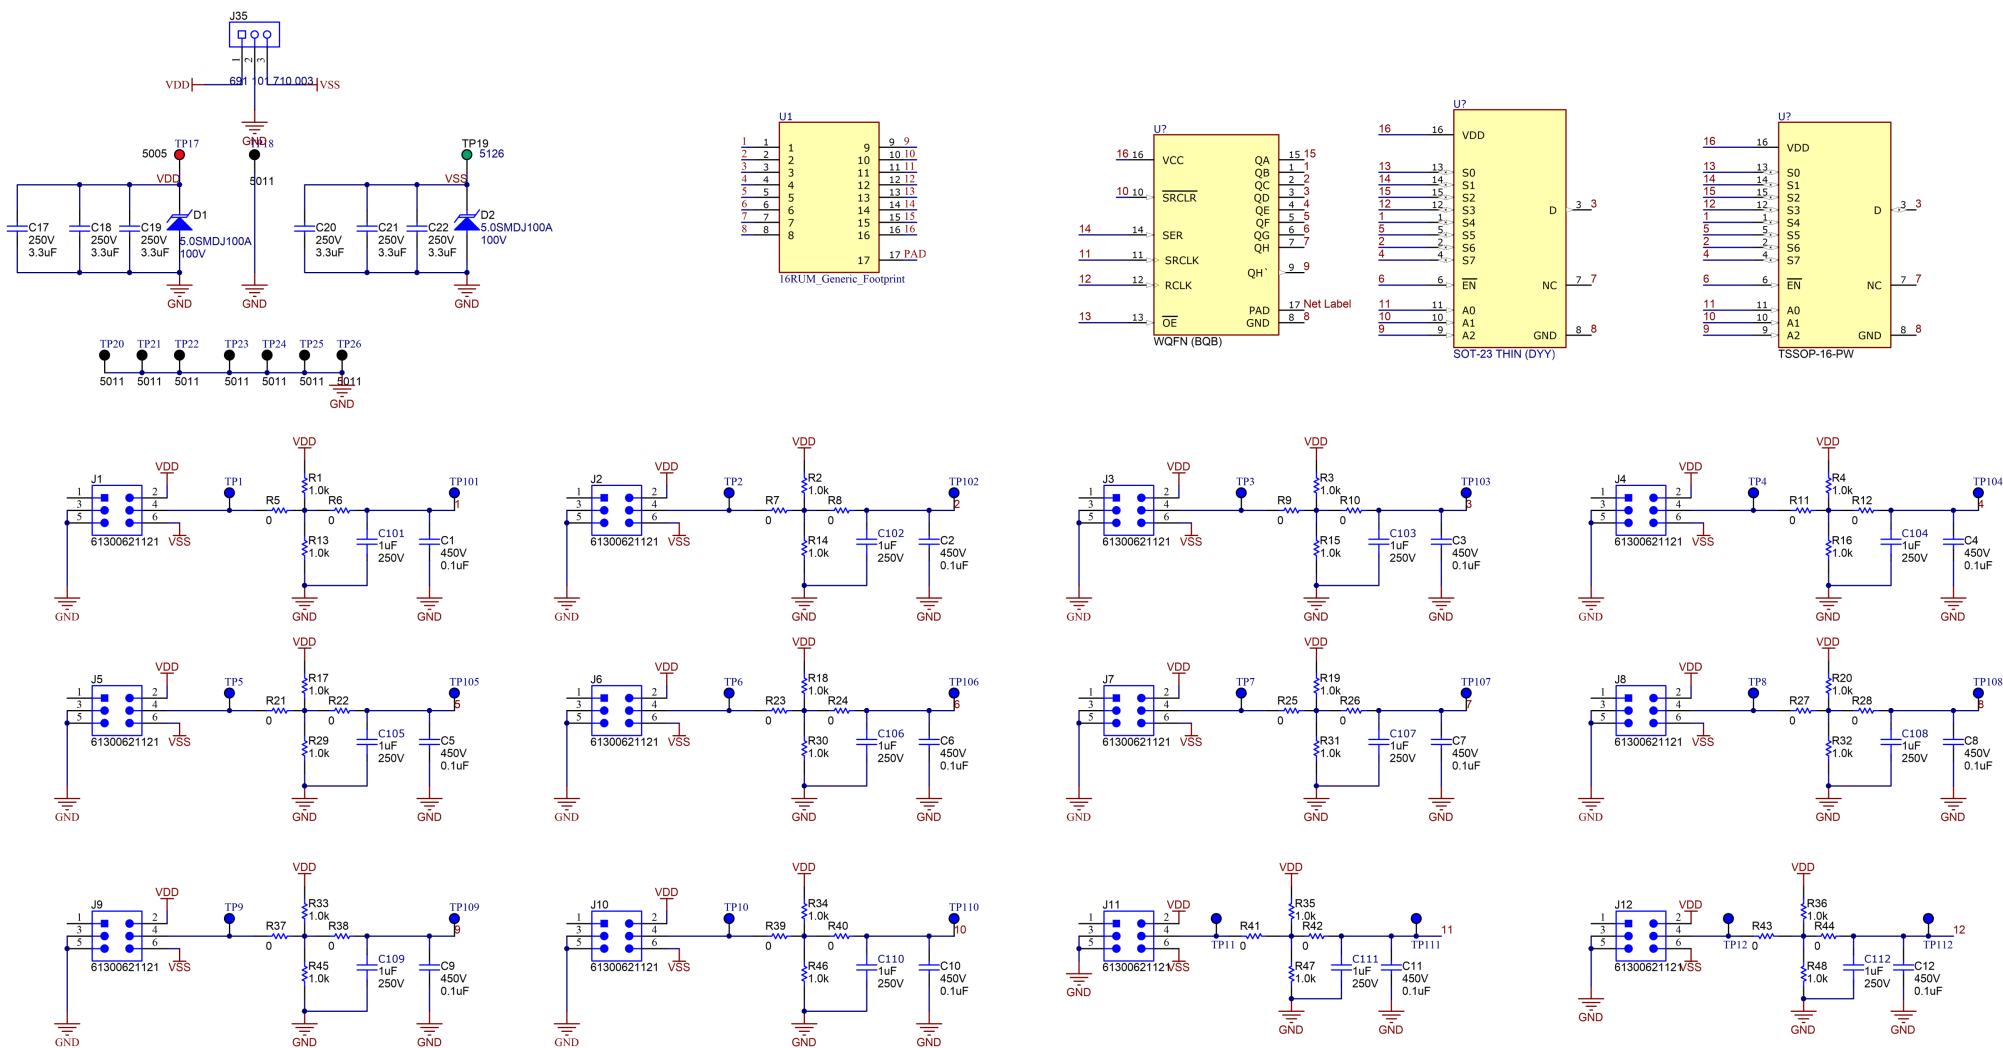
J35
1 2 3
691 101 710 003
VDD VSS
GND

TP17 5005 VDD
TP18 5011
C17 250V 3.3uF
C18 250V 3.3uF
C19 250V 3.3uF
D1 5.0SMDJ100A 100V
GND GND

TP19 5126 VSS
C20 250V 3.3uF
C21 250V 3.3uF
C22 250V 3.3uF
D2 5.0SMDJ100A 100V
GND

TP20 TP21 TP22 TP23 TP24 TP25 TP26
5011 5011 5011 5011 5011 5011 5011
GND

U1
1 2 3 4 5 6 7 8
9 10 11 12 13 14 15 16 17 PAD
16RUM_Generic_Footprint

U?
16 VCC
10 SRCLR
14 SER
11 SRCLK
12 RCLK
13 OE
QA 15
QB 1
QC 2
QD 3
QE 4
QF 5
QG 6
QH 7
QH` 9
PAD 17 Net Label
GND 8
WQFN (BQB)

U?
16 VDD
13 S0
14 S1
15 S2
12 S3
1 S4
5 S5
2 S6
4 S7
6 EN
11 A0
10 A1
9 A2
D 3
NC 7
GND 8
SOT-23 THIN (DYY)

U?
16 VDD
13 S0
14 S1
15 S2
12 S3
1 S4
5 S5
2 S6
4 S7
6 EN
11 A0
10 A1
9 A2
D 3
NC 7
GND 8
TSSOP-16-PW

J1 61300621121 VDD VSS TP1 R5 0 R6 0 R1 1.0k R13 1.0k C101 1uF 250V C1 450V 0.1uF TP101 1 VDD GND GND GND
J2 61300621121 VDD VSS TP2 R7 0 R8 0 R2 1.0k R14 1.0k C102 1uF 250V C2 450V 0.1uF TP102 2 VDD GND GND GND
J3 61300621121 VDD VSS TP3 R9 0 R10 0 R3 1.0k R15 1.0k C103 1uF 250V C3 450V 0.1uF TP103 3 VDD GND GND GND
J4 61300621121 VDD VSS TP4 R11 0 R12 0 R4 1.0k R16 1.0k C104 1uF 250V C4 450V 0.1uF TP104 4 VDD GND GND GND
J5 61300621121 VDD VSS TP5 R21 0 R22 0 R17 1.0k R29 1.0k C105 1uF 250V C5 450V 0.1uF TP105 5 VDD GND GND GND
J6 61300621121 VDD VSS TP6 R23 0 R24 0 R18 1.0k R30 1.0k C106 1uF 250V C6 450V 0.1uF TP106 6 VDD GND GND GND
J7 61300621121 VDD VSS TP7 R25 0 R26 0 R19 1.0k R31 1.0k C107 1uF 250V C7 450V 0.1uF TP107 7 VDD GND GND GND
J8 61300621121 VDD VSS TP8 R27 0 R28 0 R20 1.0k R32 1.0k C108 1uF 250V C8 450V 0.1uF TP108 8 VDD GND GND GND
J9 61300621121 VDD VSS TP9 R37 0 R38 0 R33 1.0k R45 1.0k C109 1uF 250V C9 450V 0.1uF TP109 9 VDD GND GND GND
J10 61300621121 VDD VSS TP10 R39 0 R40 0 R34 1.0k R46 1.0k C110 1uF 250V C10 450V 0.1uF TP110 10 VDD GND GND GND
J11 61300621121 VDD VSS TP11 R41 0 R42 0 R35 1.0k R47 1.0k C111 1uF 250V C11 450V 0.1uF TP111 11 VDD GND GND GND
J12 61300621121 VDD VSS TP12 R43 0 R44 0 R36 1.0k R48 1.0k C112 1uF 250V C12 450V 0.1uF TP112 12 VDD GND GND GND